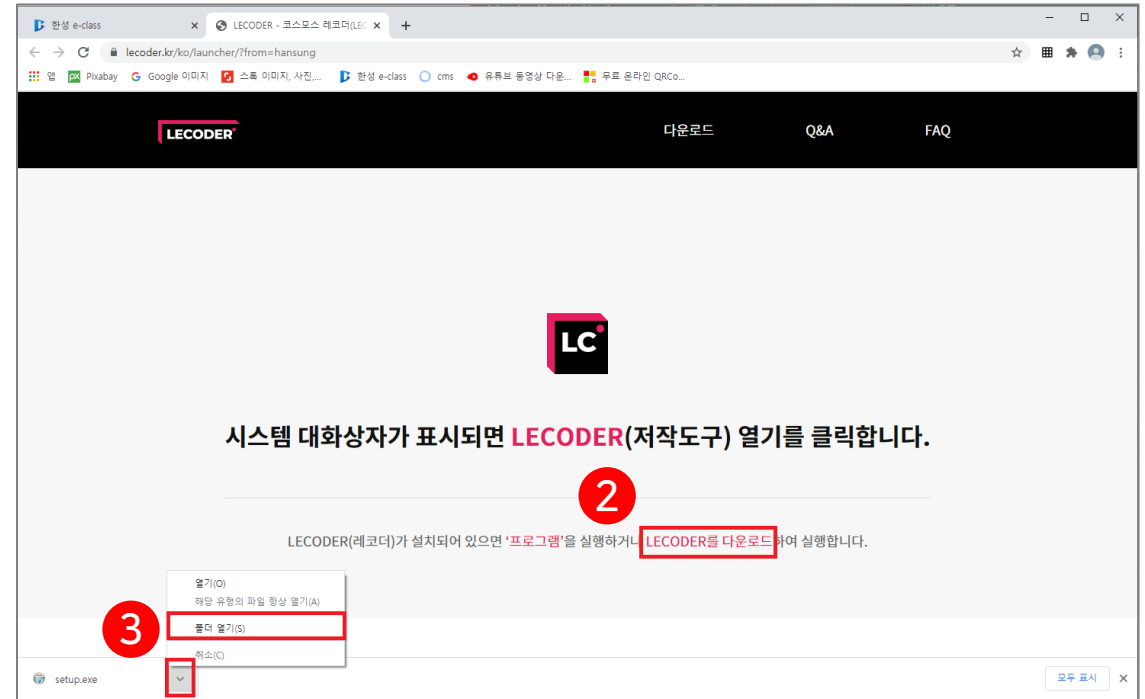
한성 e-class ×
LECODER - 코스모스 레코더(LEC ×
+

lecoder.kr/ko/launcher/?from=hansung

앱 Pixabay Google 이미지 스톡 이미지, 사진,... 한성 e-class cms 유튜브 동영상 다운... 무료 온라인 QRCo...

LECODER
다운로드 Q&A FAQ

LC

시스템 대화상자가 표시되면 LECODER(저작도구) 열기를 클릭합니다.

2

LECODER(레코더)가 설치되어 있으면 '프로그램'을 실행하거나 LECODER를 다운로드하여 실행합니다.

열기(O)
해당 유형의 파일 항상 열기(A)
3
폴더 열기(S)
취소(C)

setup.exe

모두 표시 ×